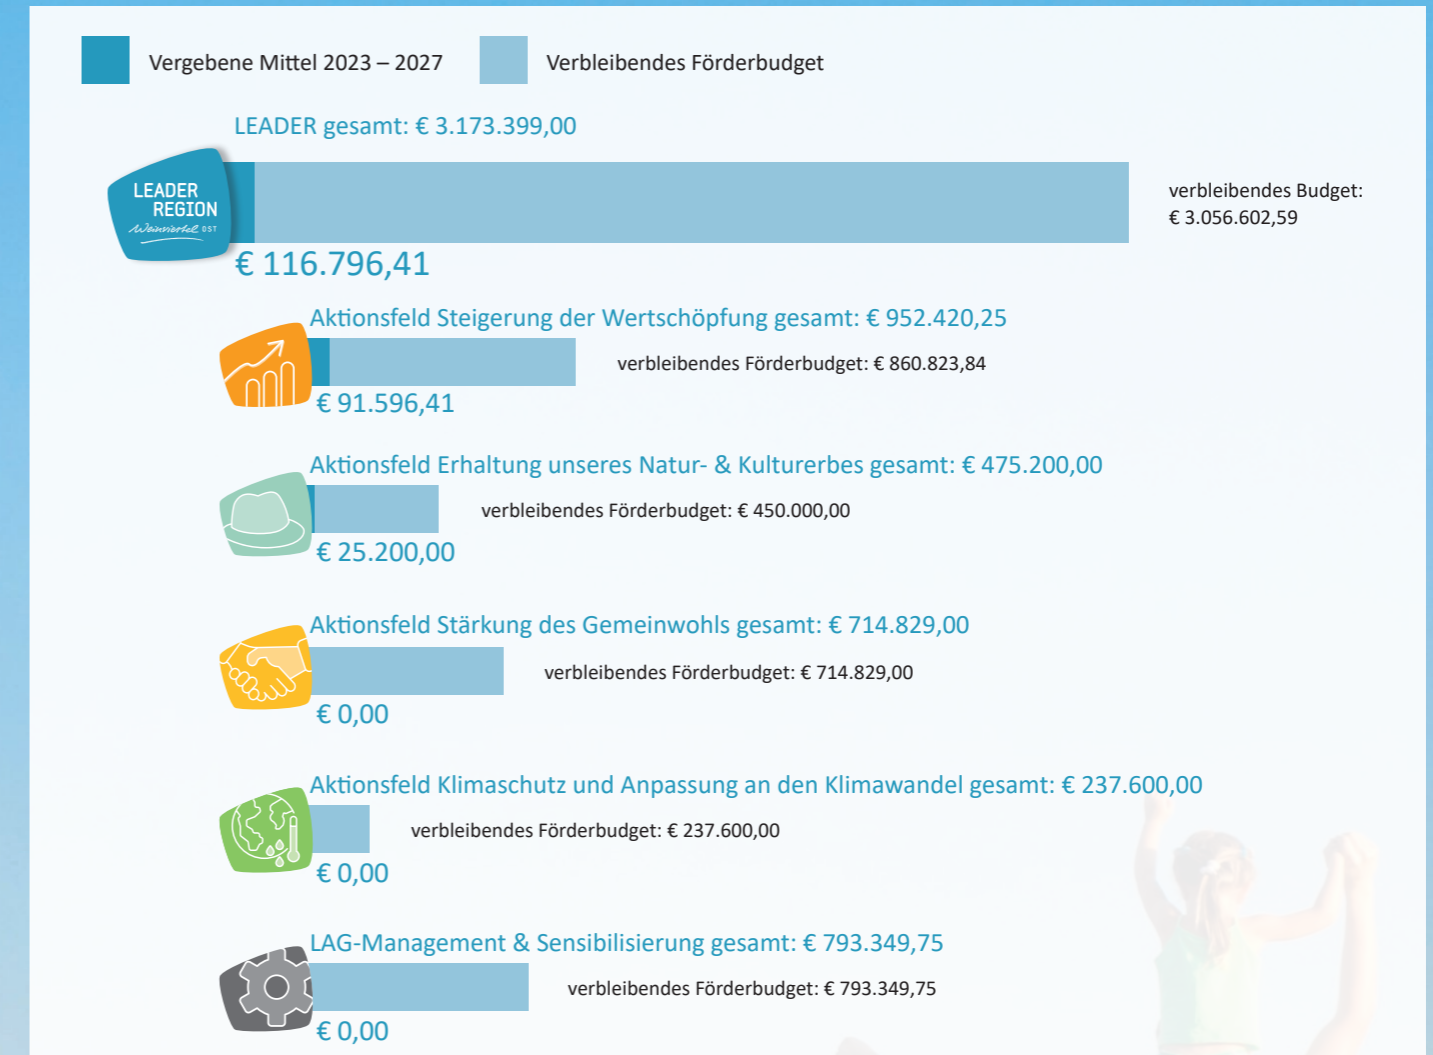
Vergebene Mittel 2023 – 2027

Verbleibendes Förderbudget

LEADER gesamt: € 3.173.399,00

LEADER REGION Weinviertel OST

verbleibendes Budget: € 3.056.602,59

€ 116.796,41

Aktionsfeld Steigerung der Wertschöpfung gesamt: € 952.420,25

verbleibendes Förderbudget: € 860.823,84

€ 91.596,41

Aktionsfeld Erhaltung unseres Natur- & Kulturerbes gesamt: € 475.200,00

verbleibendes Förderbudget: € 450.000,00

€ 25.200,00

Aktionsfeld Stärkung des Gemeinwohls gesamt: € 714.829,00

verbleibendes Förderbudget: € 714.829,00

€ 0,00

Aktionsfeld Klimaschutz und Anpassung an den Klimawandel gesamt: € 237.600,00

verbleibendes Förderbudget: € 237.600,00

€ 0,00

LAG-Management & Sensibilisierung gesamt: € 793.349,75

verbleibendes Förderbudget: € 793.349,75

€ 0,00